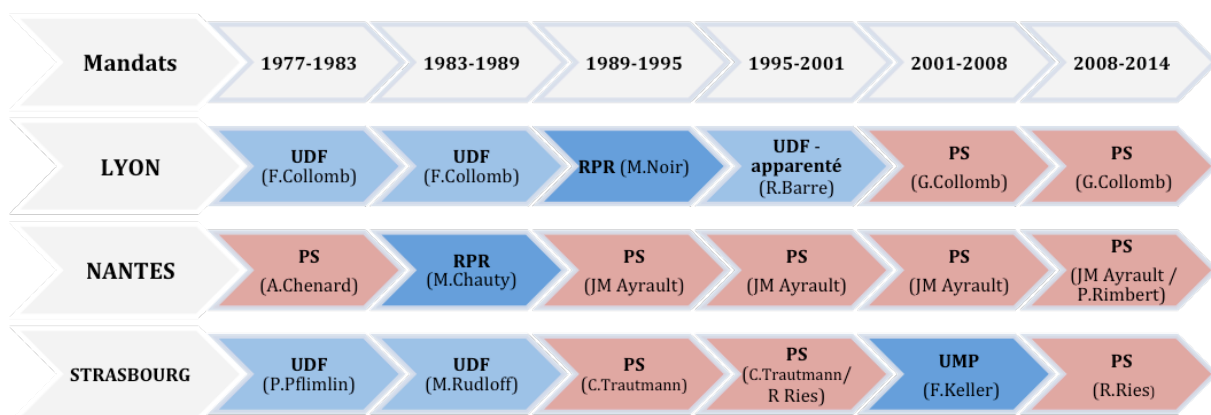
| Mandats | 1977-1983 | 1983-1989 | 1989-1995 | 1995-2001 | 2001-2008 | 2008-2014 |
|---|---|---|---|---|---|---|
| LYON | UDF (F.Collomb) | UDF (F.Collomb) | RPR (M.Noir) | UDF - apparenté (R.Barre) | PS (G.Collomb) | PS (G.Collomb) |
| NANTES | PS (A.Chenard) | RPR (M.Chauty) | PS (JM Ayrault) | PS (JM Ayrault) | PS (JM Ayrault) | PS (JM Ayrault / P.Rimbert) |
| STRASBOURG | UDF (P.Pflimlin) | UDF (M.Rudloff) | PS (C.Trautmann) | PS (C.Trautmann/ R Ries) | UMP (F.Keller) | PS (R.Ries) |